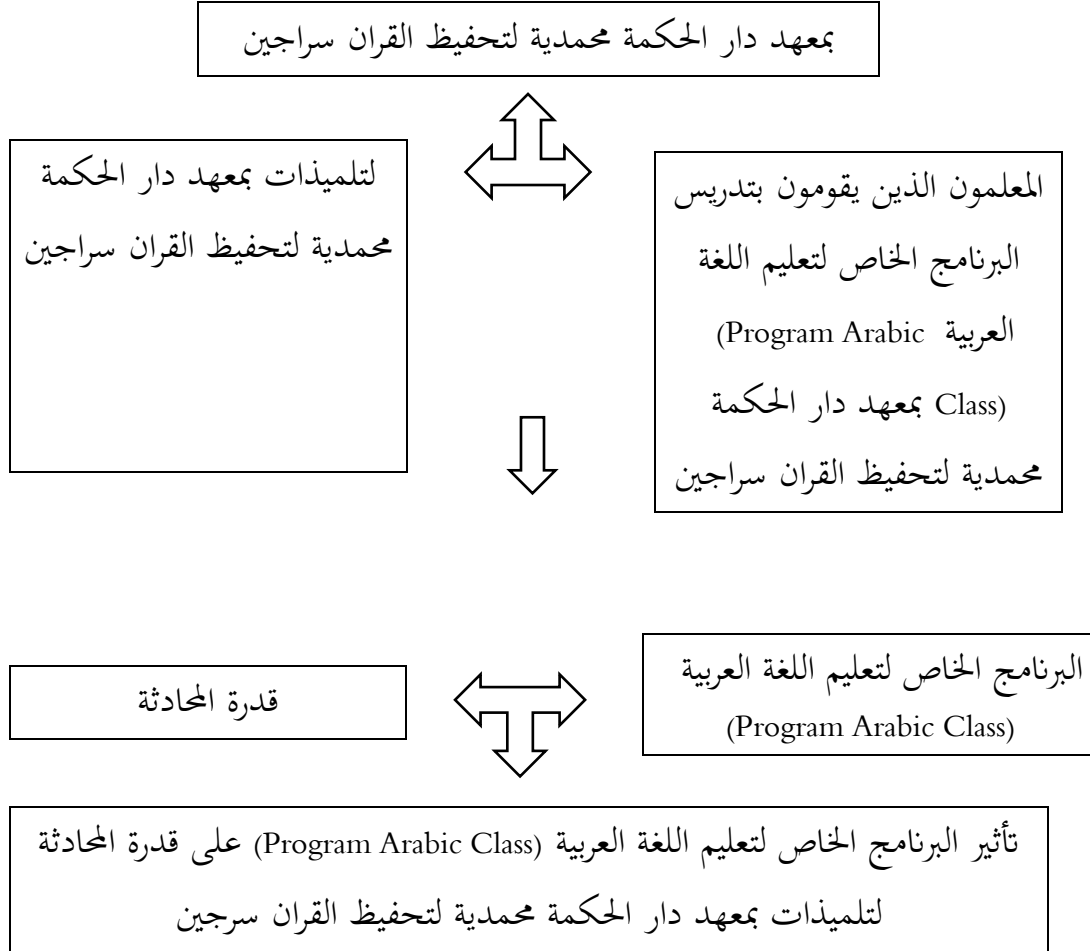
بمعهد دار الحكمة محمدية لتحفيظ القران سراجين

المعلمون الذين يقومون بتدريس البرنامج الخاص لتعليم اللغة العربية (Program Arabic Class) بمعهد دار الحكمة محمدية لتحفيظ القران سراجين

لتلميذات بمعهد دار الحكمة محمدية لتحفيظ القران سراجين

البرنامج الخاص لتعليم اللغة العربية (Program Arabic Class)

قدرة المحادثة

تأثير البرنامج الخاص لتعليم اللغة العربية (Program Arabic Class) على قدرة المحادثة لتلميذات بمعهد دار الحكمة محمدية لتحفيظ القران سرجين